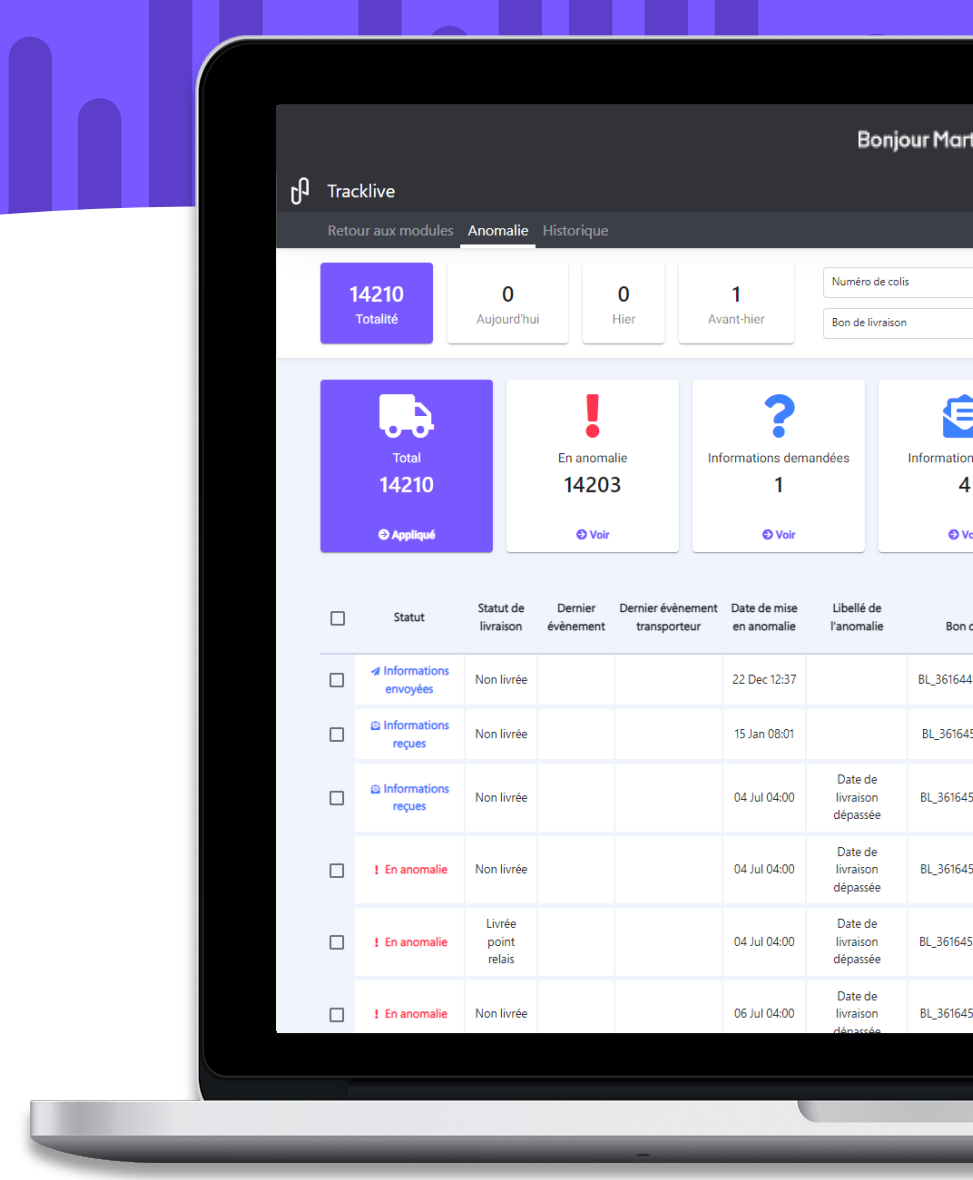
Bonjour Mar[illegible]

Tracklive

Retour aux modules Anomalie Historique

14210
Totalité

0
Aujourd'hui

0
Hier

1
Avant-hier

Numéro de colis

Bon de livraison

Total
14210
Appliqué

En anomalie
14203
Voir

Informations demandées
1
Voir

Information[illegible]
4
Vo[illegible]

| | Statut | Statut de livraison | Dernier évènement | Dernier évènement transporteur | Date de mise en anomalie | Libellé de l'anomalie | Bon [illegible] |
|---|---|---|---|---|---|---|---|
| ☐ | Informations envoyées | Non livrée | | | 22 Dec 12:37 | | BL_361644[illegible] |
| ☐ | Informations reçues | Non livrée | | | 15 Jan 08:01 | | BL_36164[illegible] |
| ☐ | Informations reçues | Non livrée | | | 04 Jul 04:00 | Date de livraison dépassée | BL_36164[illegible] |
| ☐ | ! En anomalie | Non livrée | | | 04 Jul 04:00 | Date de livraison dépassée | BL_36164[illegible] |
| ☐ | ! En anomalie | Livrée point relais | | | 04 Jul 04:00 | Date de livraison dépassée | BL_36164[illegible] |
| ☐ | ! En anomalie | Non livrée | | | 06 Jul 04:00 | Date de livraison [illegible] | BL_36164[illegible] |